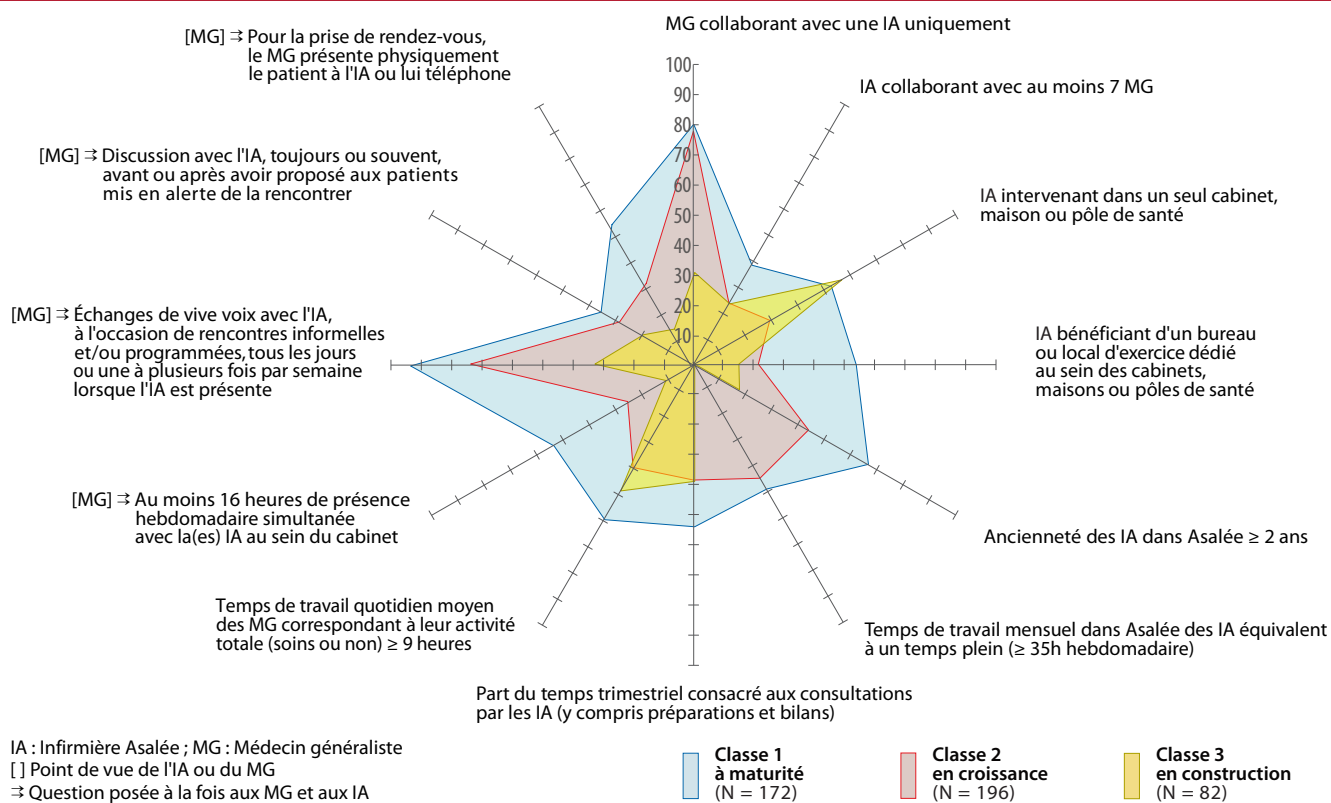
MG collaborant avec une IA uniquement

IA collaborant avec au moins 7 MG

IA intervenant dans un seul cabinet, maison ou pôle de santé

IA bénéficiant d'un bureau ou local d'exercice dédié au sein des cabinets, maisons ou pôles de santé

Ancienneté des IA dans Asalée ≥ 2 ans

Temps de travail mensuel dans Asalée des IA équivalent à un temps plein (≥ 35h hebdomadaire)

Part du temps trimestriel consacré aux consultations par les IA (y compris préparations et bilans)

Temps de travail quotidien moyen des MG correspondant à leur activité totale (soins ou non) ≥ 9 heures

[MG] ⇉ Au moins 16 heures de présence hebdomadaire simultanée avec la(es) IA au sein du cabinet

[MG] ⇉ Échanges de vive voix avec l'IA, à l'occasion de rencontres informelles et/ou programmées, tous les jours ou une à plusieurs fois par semaine lorsque l'IA est présente

[MG] ⇉ Discussion avec l'IA, toujours ou souvent, avant ou après avoir proposé aux patients mis en alerte de la rencontrer

[MG] ⇉ Pour la prise de rendez-vous, le MG présente physiquement le patient à l'IA ou lui téléphone

100
90
80
70
60
50
40
30
20
10
0

IA : Infirmière Asalée ; MG : Médecin généraliste
[ ] Point de vue de l'IA ou du MG
⇉ Question posée à la fois aux MG et aux IA

Classe 1 à maturité (N = 172)
Classe 2 en croissance (N = 196)
Classe 3 en construction (N = 82)